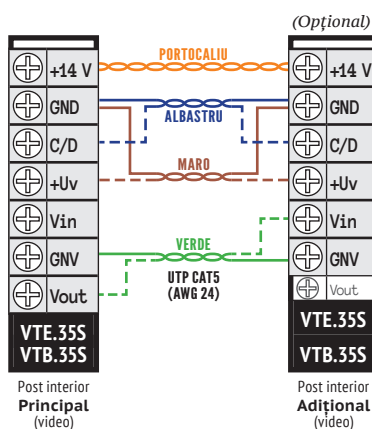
(Opțional)

+14 V
GND
C/D
+Uv
Vin
GNV
Vout
VTE.35S
VTB.35S

Post interior
**Principal**
(video)

PORTOCALIU
ALBASTRU
MARO
VERDE
UTP CAT5
(AWG 24)

+14 V
GND
C/D
+Uv
Vin
GNV
Vout
VTE.35S
VTB.35S

Post interior
**Adițional**
(video)